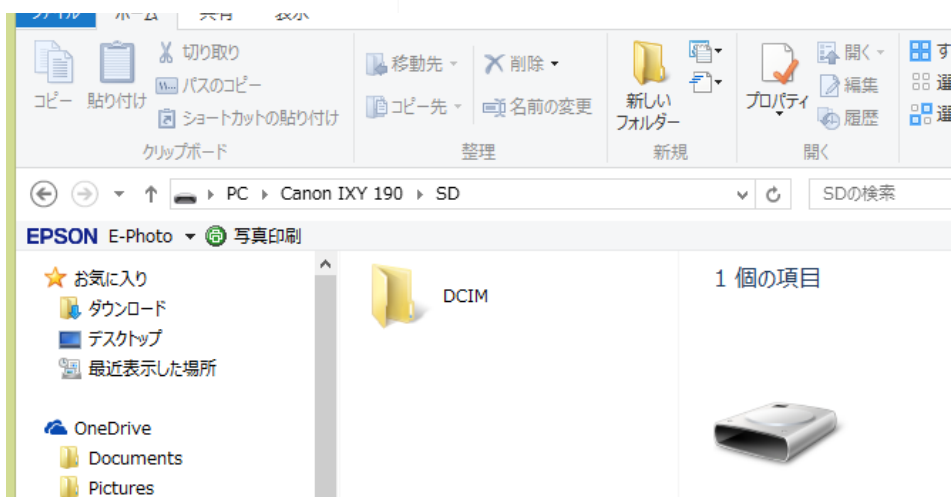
ファイル ホーム 共有 表示

コピー 貼り付け 切り取り パスのコピー ショートカットの貼り付け
クリップボード

移動先 削除 コピー先 名前の変更
整理

新しい フォルダー
新規

プロパティ 開く 編集 履歴
開く

す 選 選

PC ▸ Canon IXY 190 ▸ SD
SDの検索

EPSON E-Photo 写真印刷

お気に入り
ダウンロード
デスクトップ
最近表示した場所

OneDrive
Documents
Pictures

DCIM

1 個の項目